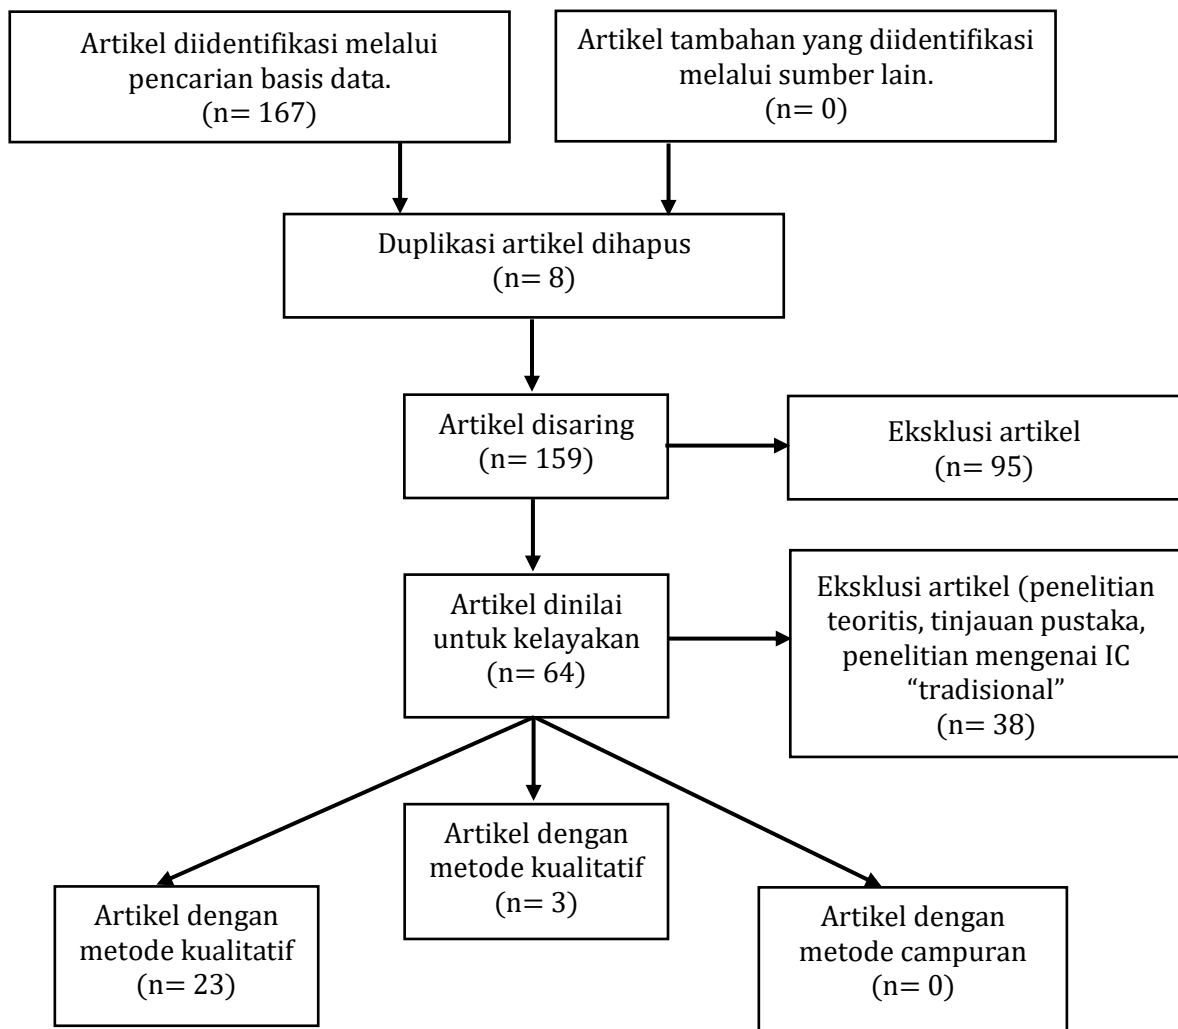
Artikel diidentifikasi melalui pencarian basis data.
(n= 167)

Artikel tambahan yang diidentifikasi melalui sumber lain.
(n= 0)

Duplikasi artikel dihapus
(n= 8)

Artikel disaring
(n= 159)

Eksklusi artikel
(n= 95)

Artikel dinilai untuk kelayakan
(n= 64)

Eksklusi artikel (penelitian teoritis, tinjauan pustaka, penelitian mengenai IC "tradisional"
(n= 38)

Artikel dengan metode kualitatif
(n= 23)

Artikel dengan metode kualitatif
(n= 3)

Artikel dengan metode campuran
(n= 0)